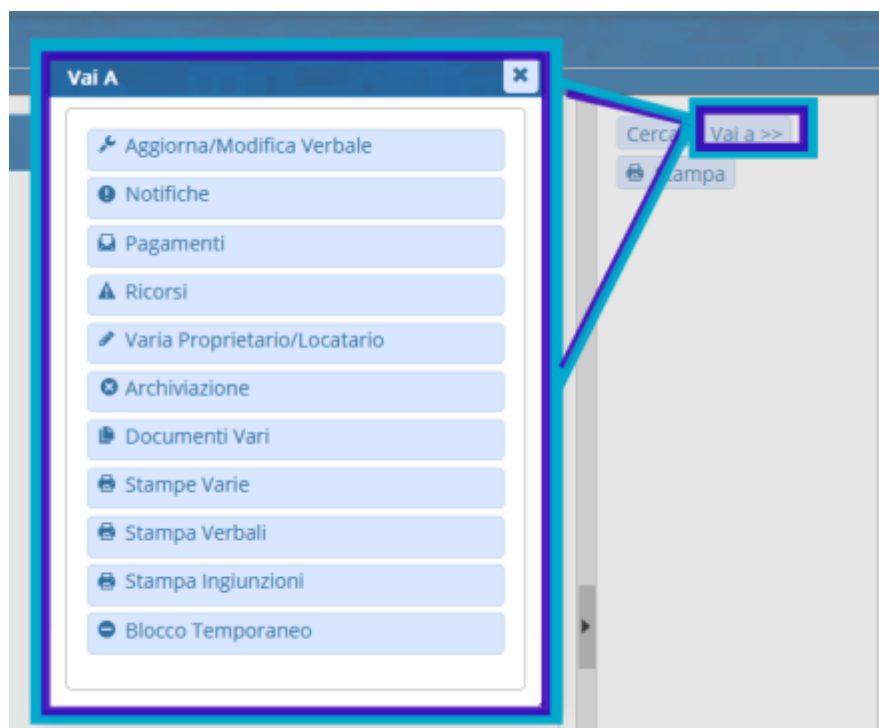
Vai A

Aggiorna/Modifica Verbale

Notifiche

Pagamenti

Ricorsi

Varia Proprietario/Locatario

Archiviazione

Documenti Vari

Stampe Varie

Stampa Verbali

Stampa Ingiunzioni

Blocco Temporaneo

Cerca

Vai a >>

Stampa